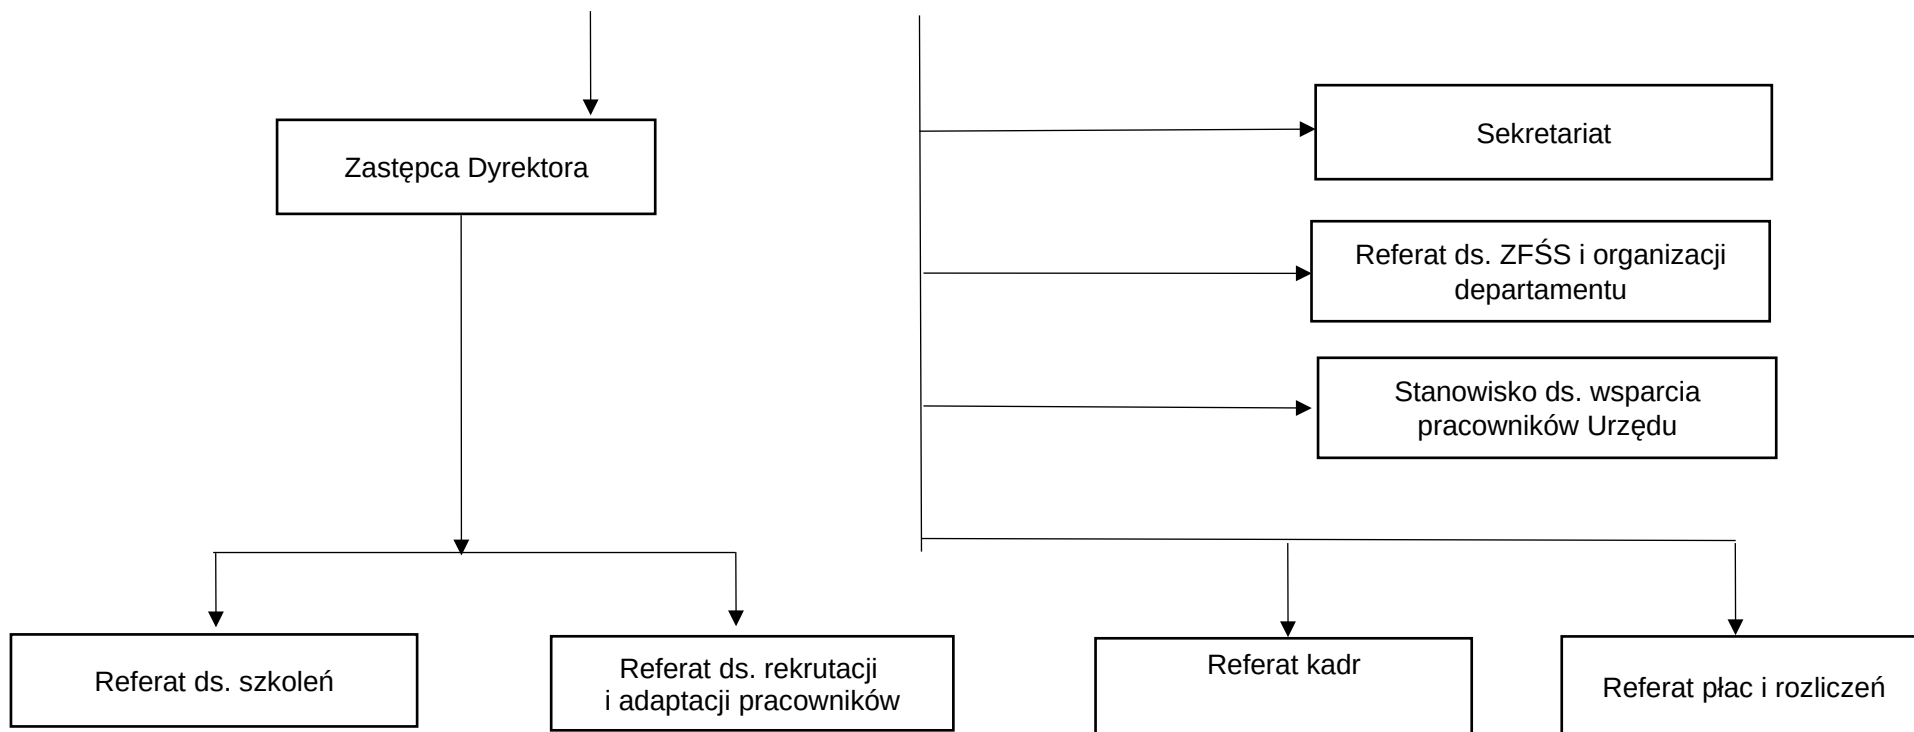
Zastępca Dyrektora

Sekretariat

Referat ds. ZFŚS i organizacji departamentu

Stanowisko ds. wsparcia pracowników Urzędu

Referat ds. szkoleń

Referat ds. rekrutacji i adaptacji pracowników

Referat kadr

Referat płac i rozliczeń